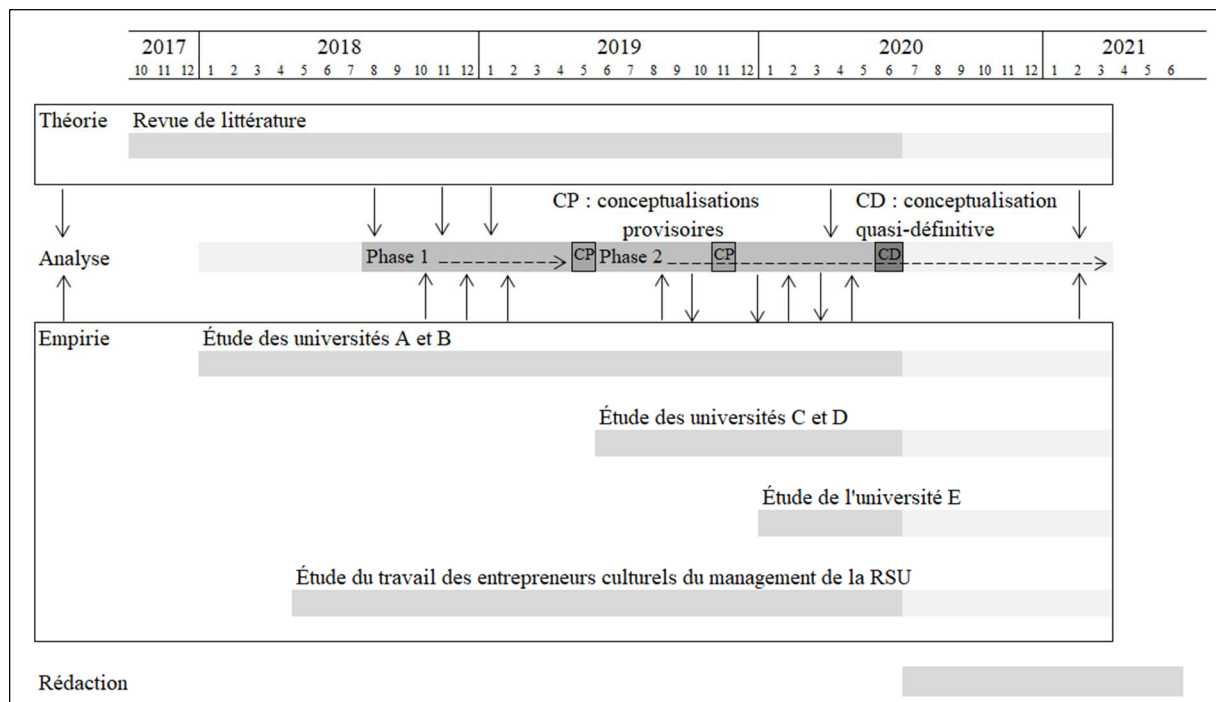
| 2017 | 2018 | 2019 | 2020 | 2021 |
|---|---|---|---|---|
| 10 11 12 | 1 2 3 4 5 6 7 8 9 10 11 12 | 1 2 3 4 5 6 7 8 9 10 11 12 | 1 2 3 4 5 6 7 8 9 10 11 12 | 1 2 3 4 5 6 |

Théorie Revue de littérature

CP : conceptualisations provisoires

CD : conceptualisation quasi-définitive

Analyse Phase 1 CP Phase 2 CP CD

Empirie Étude des universités A et B

Étude des universités C et D

Étude de l'université E

Étude du travail des entrepreneurs culturels du management de la RSU

Rédaction